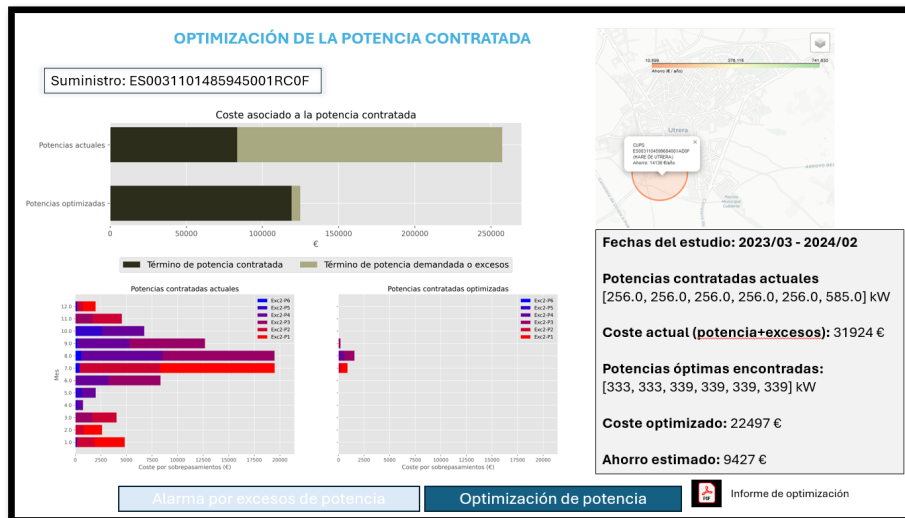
OPTIMIZACIÓN DE LA POTENCIA CONTRATADA

Suministro: ES0031101485945001RC0F

Coste asociado a la potencia contratada

Potencias actuales

Potencias optimizadas

0 50000 100000 150000 200000 250000

€

Término de potencia contratada Término de potencia demandada o excesos

Potencias contratadas actuales

Exc2-P6
Exc2-P5
Exc2-P4
Exc2-P3
Exc2-P2
Exc2-P1

Mes

12.0
11.0
10.0
9.0
8.0
7.0
6.0
5.0
4.0
3.0
2.0
1.0

0 2500 5000 7500 10000 12500 15000 17500 20000

Coste por sobrepasamientos (€)

Potencias contratadas optimizadas

Exc2-P6
Exc2-P5
Exc2-P4
Exc2-P3
Exc2-P2
Exc2-P1

0 2500 5000 7500 10000 12500 15000 17500 20000

Coste por sobrepasamientos (€)

10.596 378.115 741.650

Ahorro (€ / año)

Utrera

CUPS: ES0031101485945001AD0F
(NARE DE UTRERA)
Ahorro: 14138 €/año

Fechas del estudio: 2023/03 - 2024/02

Potencias contratadas actuales
[256.0, 256.0, 256.0, 256.0, 256.0, 585.0] kW

Coste actual (potencia+excesos): 31924 €

Potencias óptimas encontradas:
[333, 333, 339, 339, 339, 339] kW

Coste optimizado: 22497 €

Ahorro estimado: 9427 €

Alarma por excesos de potencia

Optimización de potencia

PDF

Informe de optimización